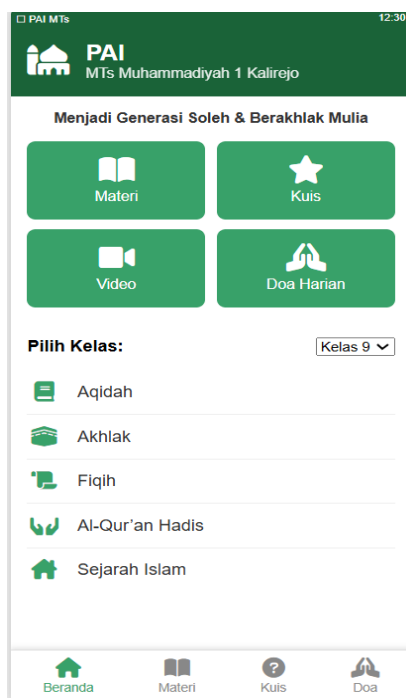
PAI MTs
12:30

PAI
MTs Muhammadiyah 1 Kalirejo

Menjadi Generasi Soleh & Berakhlak Mulia

Materi
Kuis
Video
Doa Harian

Pilih Kelas:
Kelas 9

Aqidah
Akhlak
Fiqih
Al-Qur'an Hadis
Sejarah Islam

Beranda
Materi
Kuis
Doa